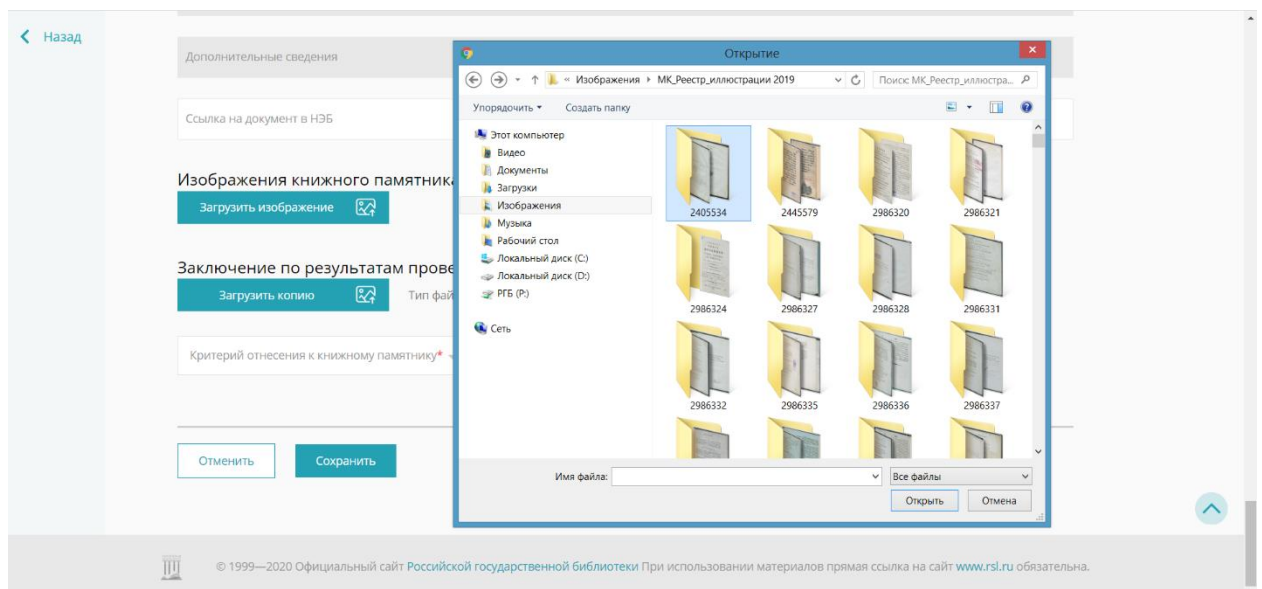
Назад

Дополнительные сведения

Ссылка на документ в НЭБ

Изображения книжного памятника

Загрузить изображение

Заключение по результатам прове

Загрузить копию

Тип фай

Критерий отнесения к книжному памятнику*

Отменить

Сохранить

Открытие

« Изображения ▸ МК_Реестр_иллюстрации 2019

Поиск: МК_Реестр_иллюстра...

Упорядочить ▾

Создать папку

Этот компьютер
Видео
Документы
Загрузки
Изображения
Музыка
Рабочий стол
Локальный диск (C:)
Локальный диск (D:)
РГБ (P:)

Сеть

2405534
2445579
2986320
2986321
2986324
2986327
2986328
2986331
2986332
2986335
2986336
2986337

Имя файла:

Все файлы

Открыть

Отмена

© 1999—2020 Официальный сайт Российской государственной библиотеки При использовании материалов прямая ссылка на сайт www.rsl.ru обязательна.